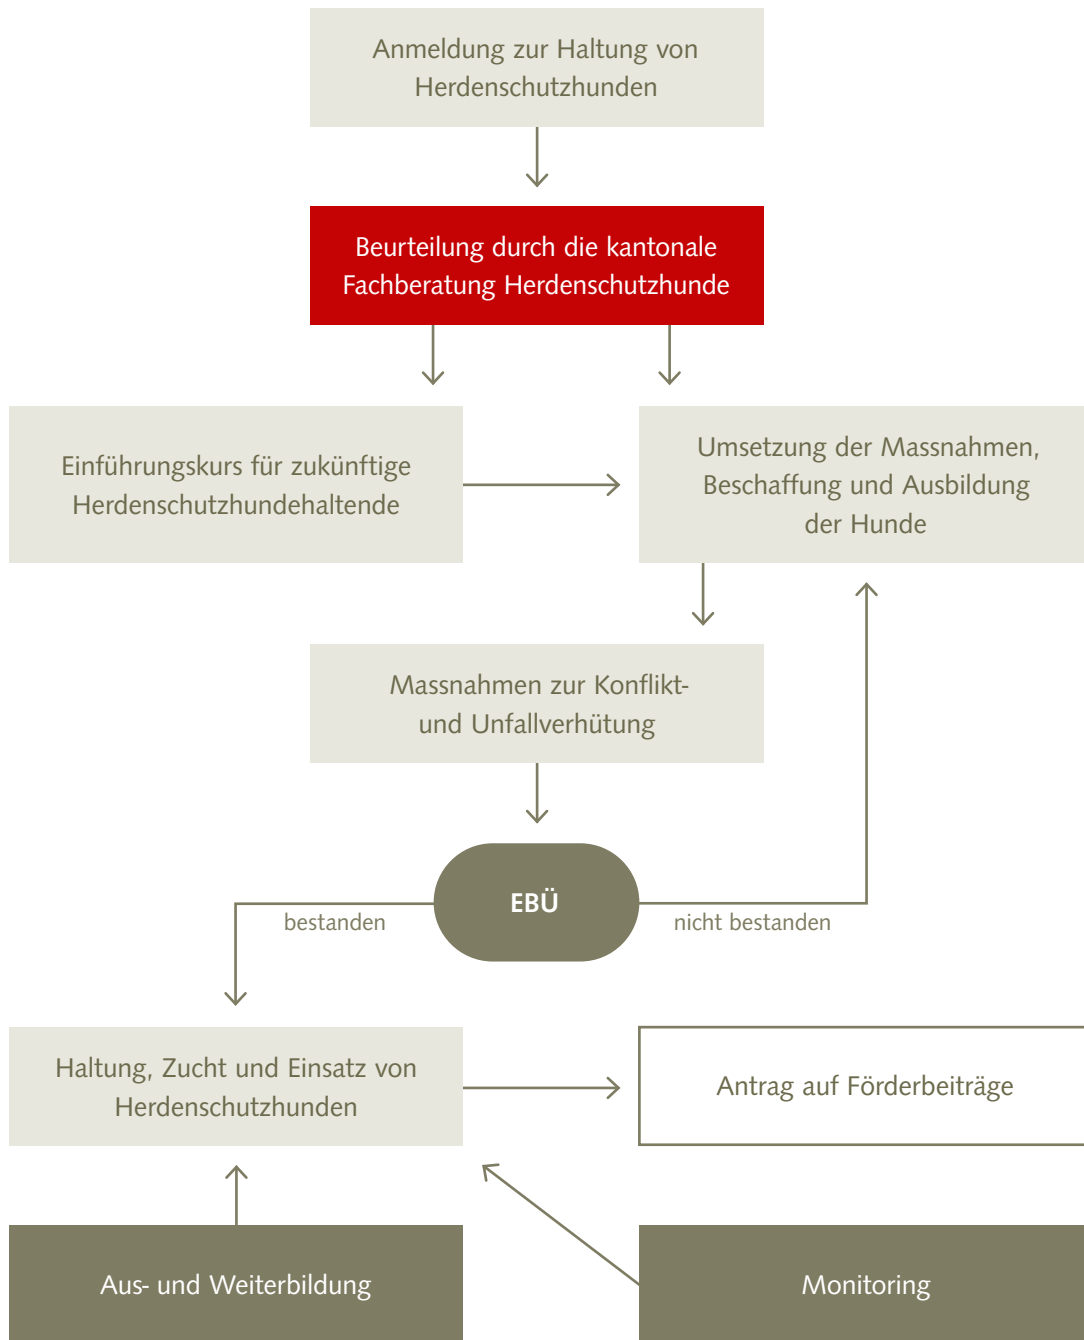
Anmeldung zur Haltung von Herdenschutzhunden

Beurteilung durch die kantonale Fachberatung Herdenschutzhunde

Einführungskurs für zukünftige Herdenschutzhundehaltende

Umsetzung der Massnahmen, Beschaffung und Ausbildung der Hunde

Massnahmen zur Konflikt- und Unfallverhütung

EBÜ

bestanden

nicht bestanden

Haltung, Zucht und Einsatz von Herdenschutzhunden

Antrag auf Förderbeiträge

Aus- und Weiterbildung

Monitoring